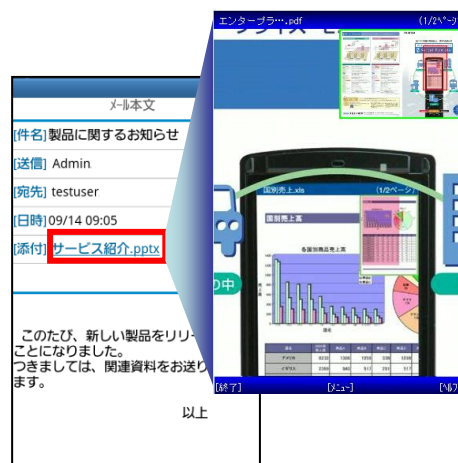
ﾒｰﾙ本文

[件名]製品に関するお知らせ

[送信] Admin

[宛先] testuser

[日時]09/14 09:05

[添付] サービス紹介.pptx

このたび、新しい製品をリリー
ことになりました。
つきましては、関連資料をお送り
ます。

以上

エンタープラ…pdf (1/2ﾍﾟｰｼﾞ

国別売上.xls (1/2ページ)

国別売上高

各国別商品売上高

り中

[終了] [ﾒﾆｭｰ] [ﾍﾙﾌ